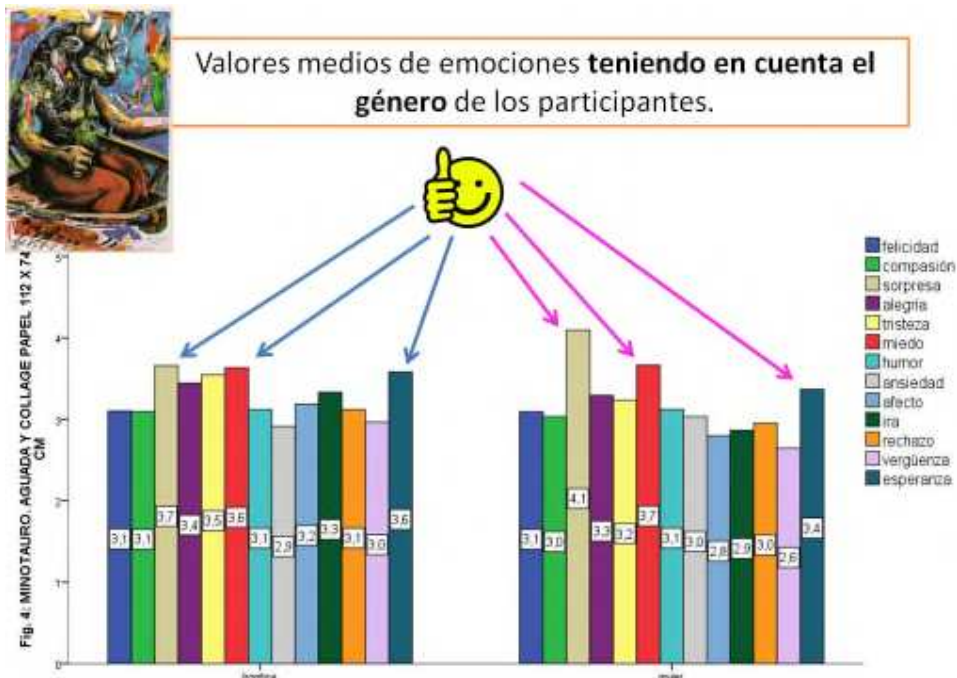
Valores medios de emociones **teniendo en cuenta el género** de los participantes.

Fig. 4: MINOTAURO. AGUADA Y COLLAGE PAPEL 112 X 74 CM

5
4
3
2
1
0

3,1 3,1 3,7 3,4 3,5 3,6 3,1 2,9 3,2 3,3 3,1 3,0 3,6

3,1 3,0 4,1 3,3 3,2 3,7 3,1 3,0 2,8 2,9 3,0 2,6 3,4

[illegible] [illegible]

felicidad
compasión
sorpresa
alegría
tristeza
miedo
humor
ansiedad
afecto
ira
rechazo
vergüenza
esperanza